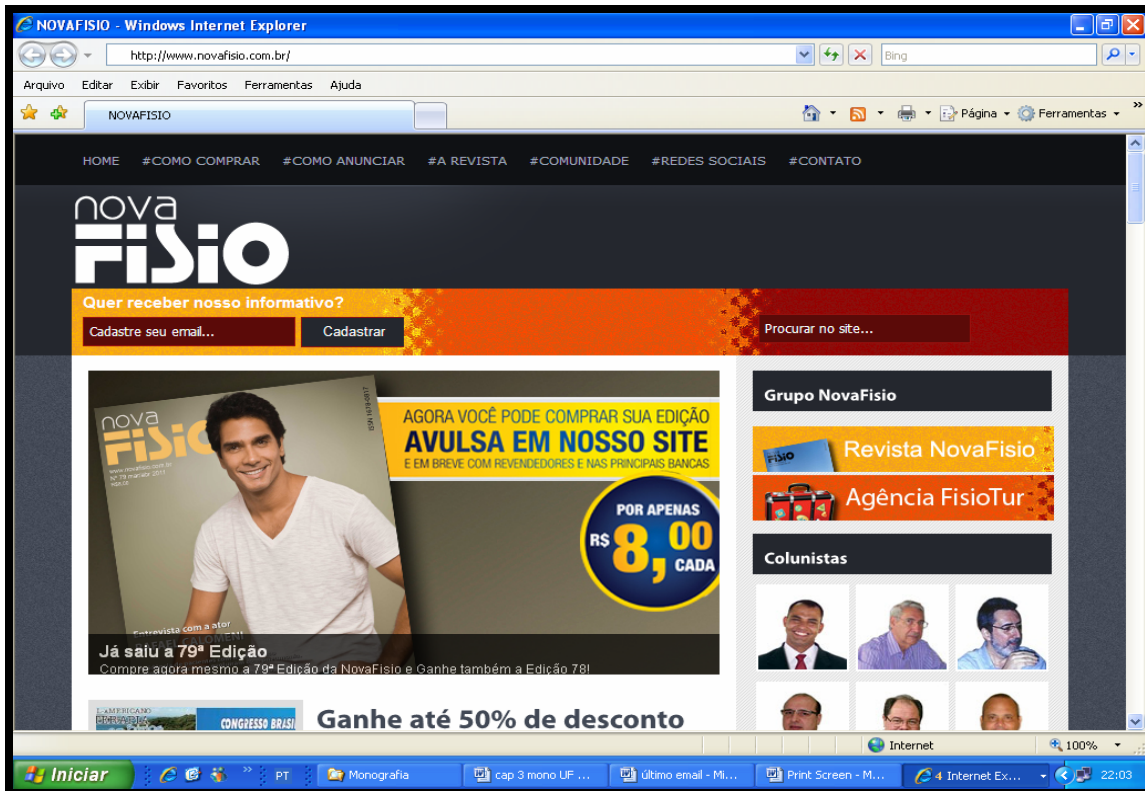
NOVAFISIO - Windows Internet Explorer

http://www.novafisio.com.br/

Bing

Arquivo Editar Exibir Favoritos Ferramentas Ajuda

NOVAFISIO

Página Ferramentas

HOME #COMO COMPRAR #COMO ANUNCIAR #A REVISTA #COMUNIDADE #REDES SOCIAIS #CONTATO

nova FISIO

Quer receber nosso informativo?

Cadastre seu email...

Cadastrar

Procurar no site...

nova FISIO

www.novafisio.com.br

Nº 79 mar/abr 2011

Entrevista com o ator

AGORA VOCÊ PODE COMPRAR SUA EDIÇÃO

AVULSA EM NOSSO SITE

E EM BREVE COM REVENDEDORES E NAS PRINCIPAIS BANCAS

POR APENAS

R$ 8,00

CADA

Já saiu a 79ª Edição

Compre agora mesmo a 79ª Edição da NovaFisio e Ganhe também a Edição 78!

Grupo NovaFisio

Revista NovaFisio

Agência FisioTur

Colunistas

CONGRESSO BRASI

Ganhe até 50% de desconto

Internet

100%

Iniciar

PT

Monografia

cap 3 mono UF ...

último email - Mi...

Print Screen - M...

4 Internet Ex...

22:03